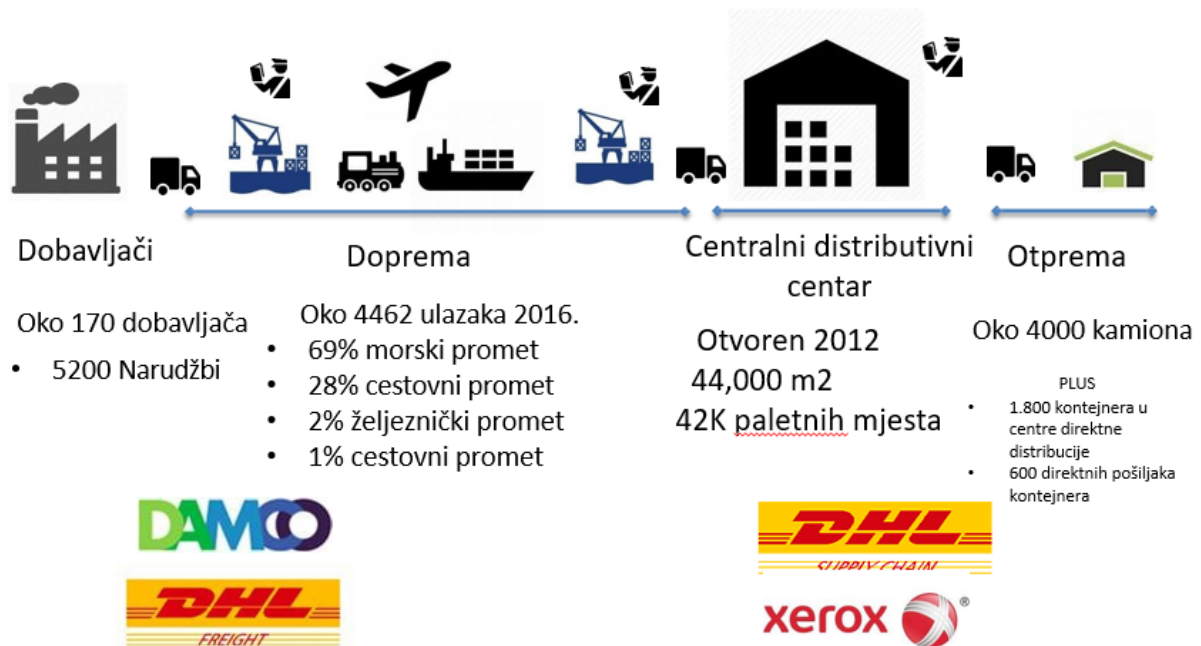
Dobavljači

Oko 170 dobavljača

- 5200 Narudžbi

Doprema

Oko 4462 ulazaka 2016.

- 69% morski promet
- 28% cestovni promet
- 2% željeznički promet
- 1% cestovni promet

Centralni distributivni centar

Otvoren 2012
44,000 m2
42K paletnih mjesta

Otprema

Oko 4000 kamiona

PLUS

- 1.800 kontejnera u centre direktne distribucije
- 600 direktnih pošiljaka kontejnera

DAMCO

DHL FREIGHT

DHL SUPPLY CHAIN

xerox ®